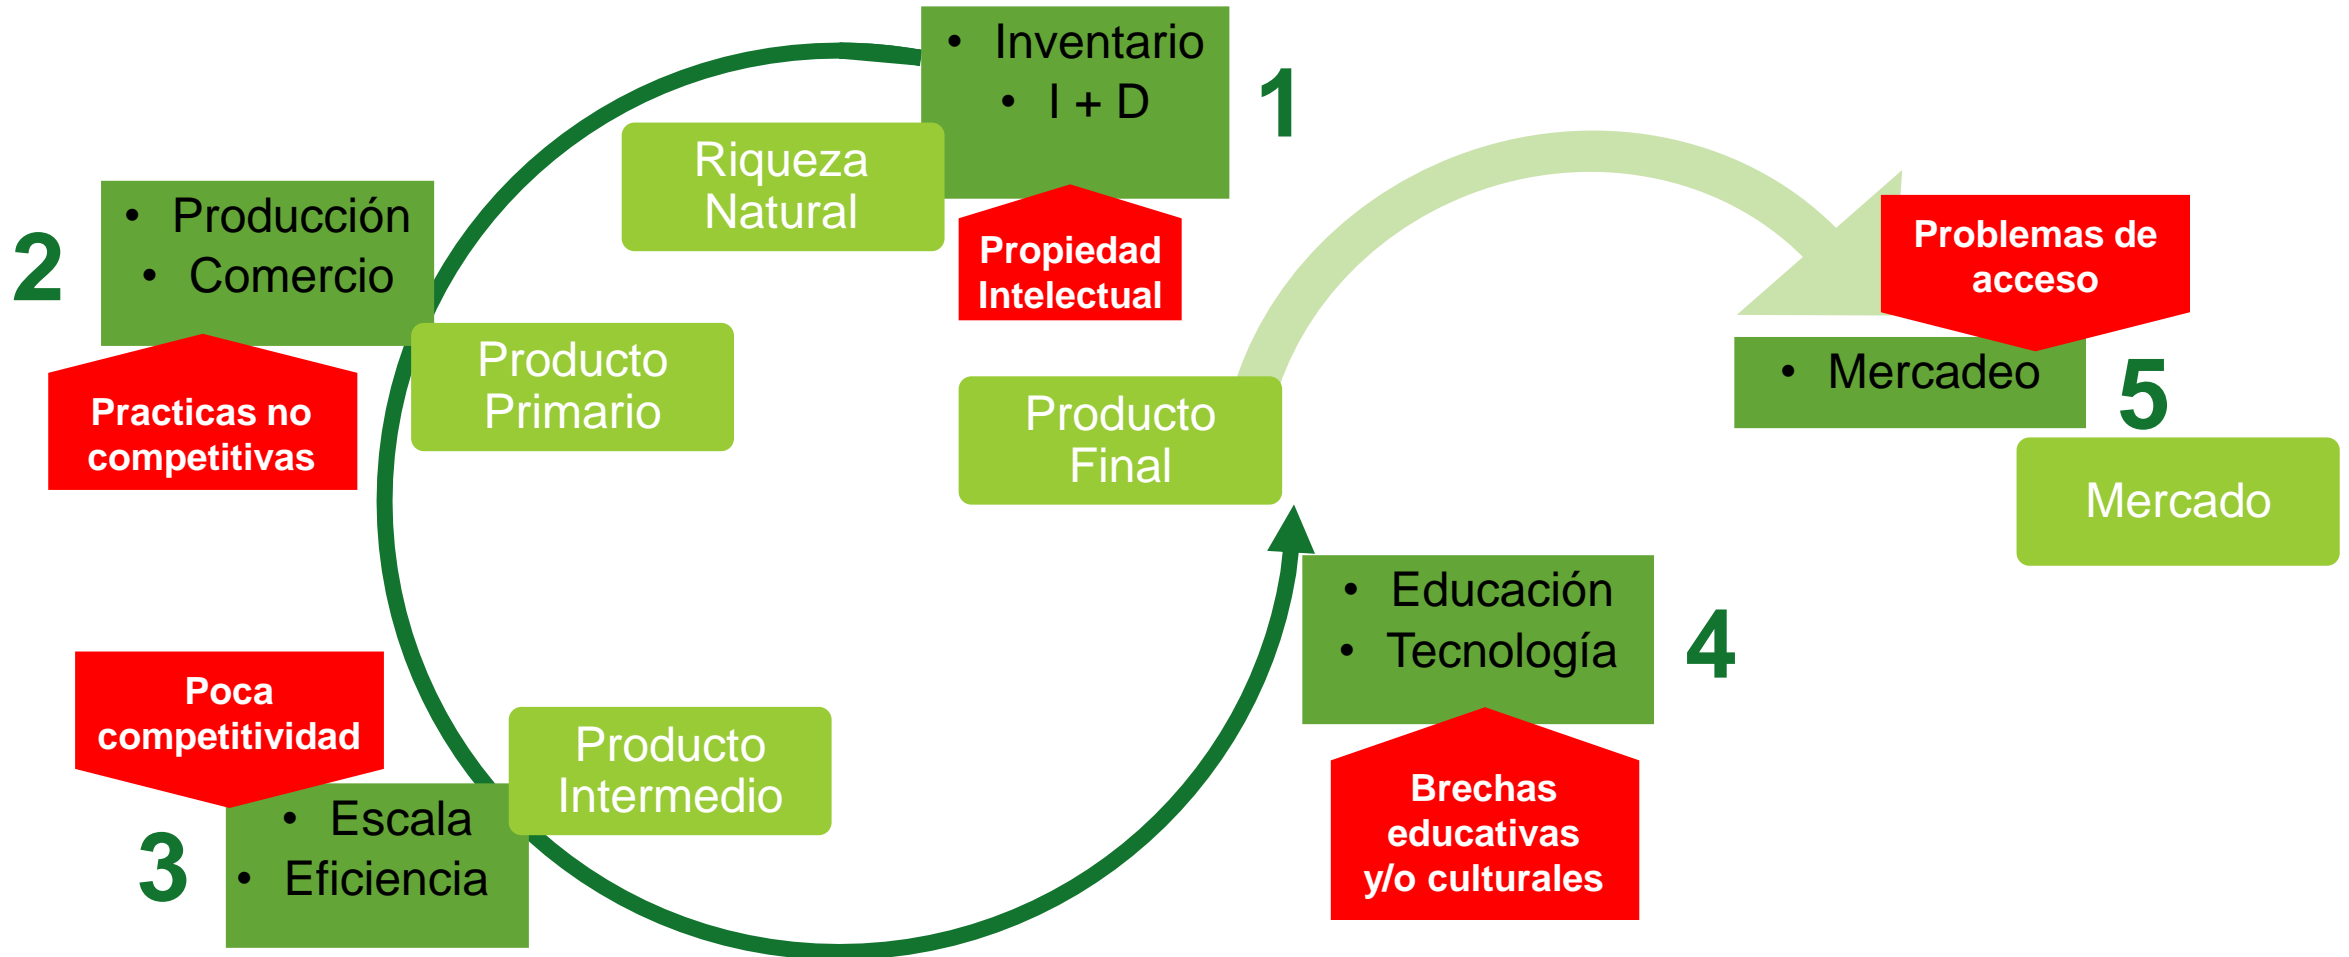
• Inventario
• I + D

1

Riqueza Natural

Propiedad Intelectual

2

• Producción
• Comercio

Practicas no competitivas

Producto Primario

Producto Final

Problemas de acceso

• Mercadeo

5

Mercado

• Educación
• Tecnología

4

Brechas educativas y/o culturales

Poca competitividad

3

• Escala
• Eficiencia

Producto Intermedio